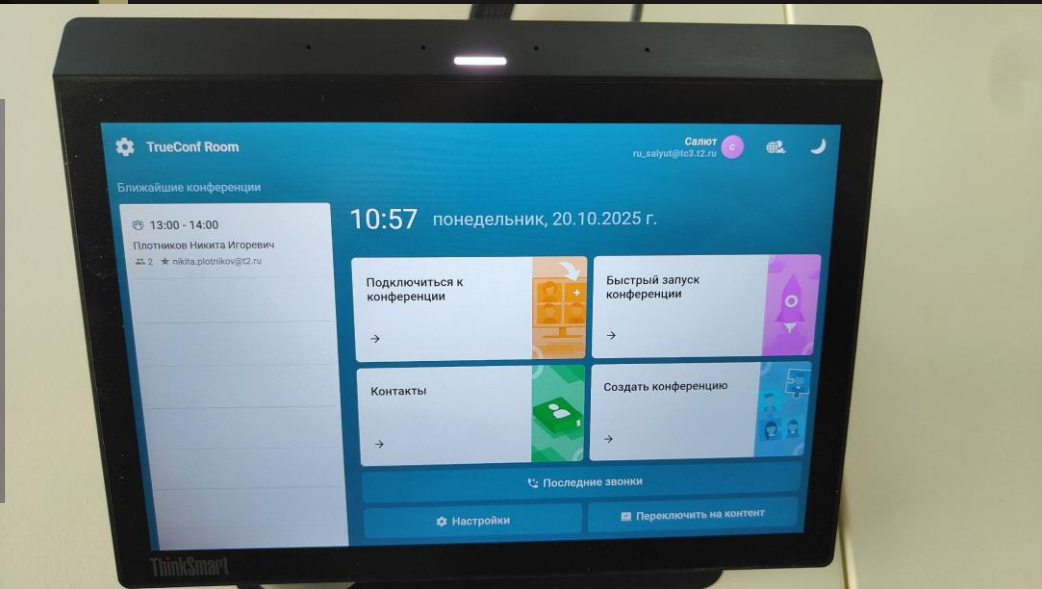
TrueConf Room

Салют
ru_salyut@tc3.t2.ru
C

Ближайшие конференции

13:00 - 14:00
Плотников Никита Игоревич
2 ★ nikita.plotnikov@t2.ru

10:57 понедельник, 20.10.2025 г.

Подключиться к конференции
→

Быстрый запуск конференции
→

Контакты
→

Создать конференцию
→

Последние звонки

Настройки

Переключить на контент

ThinkSmart